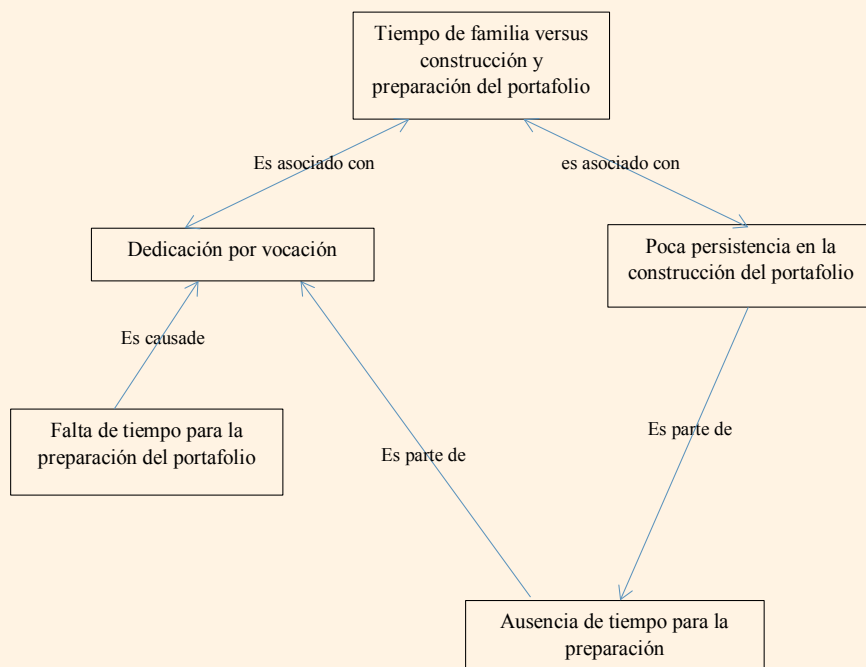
Tiempo de familia versus construcción y preparación del portafolio

Es asociado con

es asociado con

Dedicación por vocación

Poca persistencia en la construcción del portafolio

Es causade

Falta de tiempo para la preparación del portafolio

Es parte de

Es parte de

Ausencia de tiempo para la preparación